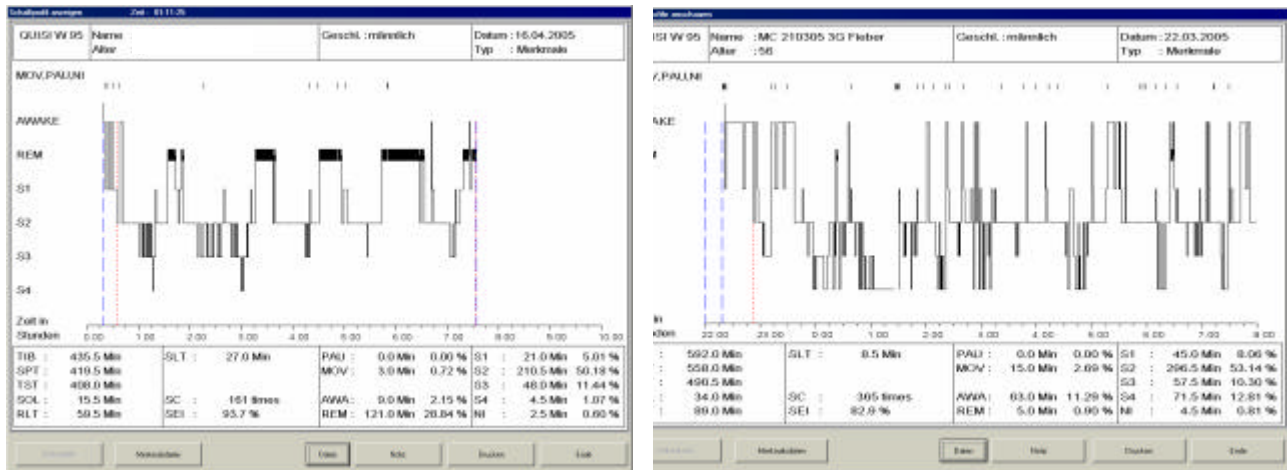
Schlafprofil anzeigen Zeit : 01:11:25

QUISI W 95 Name
Alter :

Geschl. : männlich

Datum : 16.04.2005
Typ : Merkmale

MOV,PAU,NI

AWAKE

REM

S1

S2

S3

S4

Zeit in Stunden

0:00 1:00 2:00 3:00 4:00 5:00 6:00 7:00 8:00 9:00 10:00

| TIB : 435.5 Min | SLT : 27.0 Min | PAU : 0.0 Min 0.00 % | S1 : 21.0 Min 5.01 % |
|---|---|---|---|
| SPT : 419.5 Min | | MOV : 3.0 Min 0.72 % | S2 : 210.5 Min 50.18 % |
| TST : 408.0 Min | | | S3 : 48.0 Min 11.44 % |
| SOL : 15.5 Min | SC : 161 times | AWA : 9.0 Min 2.15 % | S4 : 4.5 Min 1.07 % |
| RLT : 59.5 Min | SEI : 93.7 % | REM : 121.0 Min 28.84 % | NI : 2.5 Min 0.60 % |

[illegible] Merkmaldaten Daten Hilfe Drucken Ende

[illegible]

QUISI W 95 Name : MC 210305 3G Fieber
Alter : 56

Geschl. : männlich

Datum : 22.03.2005
Typ : Merkmale

MOV,PAU,NI

AWAKE

Zeit in Stunden

22:00 23:00 0:00 1:00 2:00 3:00 4:00 5:00 6:00 7:00 8:00

| : 592.0 Min | SLT : 8.5 Min | PAU : 0.0 Min 0.00 % | S1 : 45.0 Min 8.06 % |
|---|---|---|---|
| : 558.0 Min | | MOV : 15.0 Min 2.69 % | S2 : 296.5 Min 53.14 % |
| : 490.5 Min | | | S3 : 57.5 Min 10.30 % |
| : 34.0 Min | SC : 305 times | AWA : 63.0 Min 11.29 % | S4 : 71.5 Min 12.81 % |
| : 89.0 Min | SEI : 82.9 % | REM : 5.0 Min 0.90 % | NI : 4.5 Min 0.81 % |

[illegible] Merkmaldaten Daten Hilfe Drucken Ende